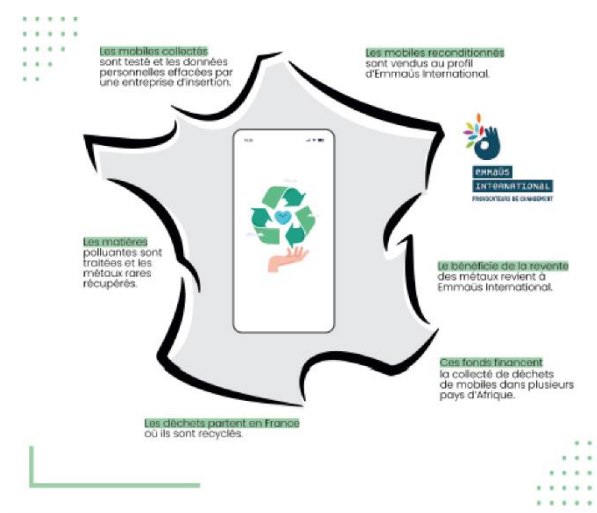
Les mobiles collectés sont testé et les données personnelles effacées par une entreprise d'insertion.

Les mobiles reconditionnés sont vendus au profil d'Emmaüs International.

EMMAÜS INTERNATIONAL
PROMOTEURS DE CHANGEMENT

Les matières polluantes sont traitées et les métaux rares récupérés.

Le bénéfice de la revente des métaux revient à Emmaüs International.

Ces fonds financent la collecté de déchets de mobiles dans plusieurs pays d'Afrique.

Les déchets partent en France où ils sont recyclés.